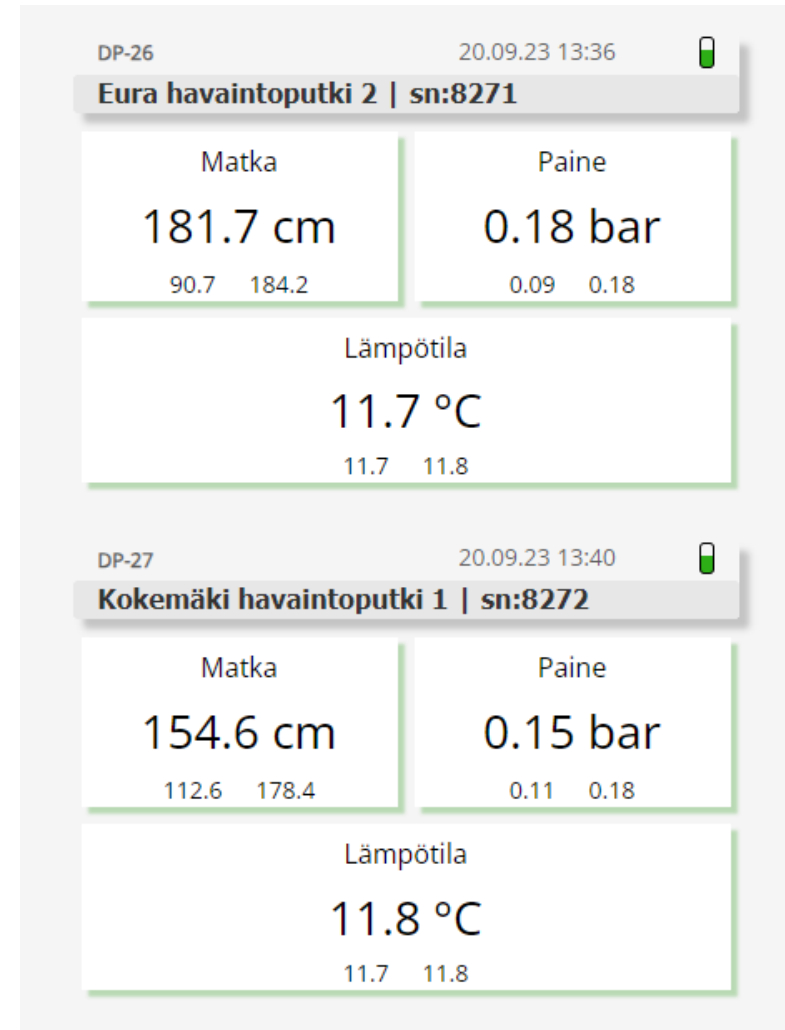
DP-26 20.09.23 13:36

Eura havaintoputki 2 | sn:8271

Matka

181.7 cm

90.7 184.2

Paine

0.18 bar

0.09 0.18

Lämpötila

11.7 °C

11.7 11.8

DP-27 20.09.23 13:40

Kokemäki havaintoputki 1 | sn:8272

Matka

154.6 cm

112.6 178.4

Paine

0.15 bar

0.11 0.18

Lämpötila

11.8 °C

11.7 11.8